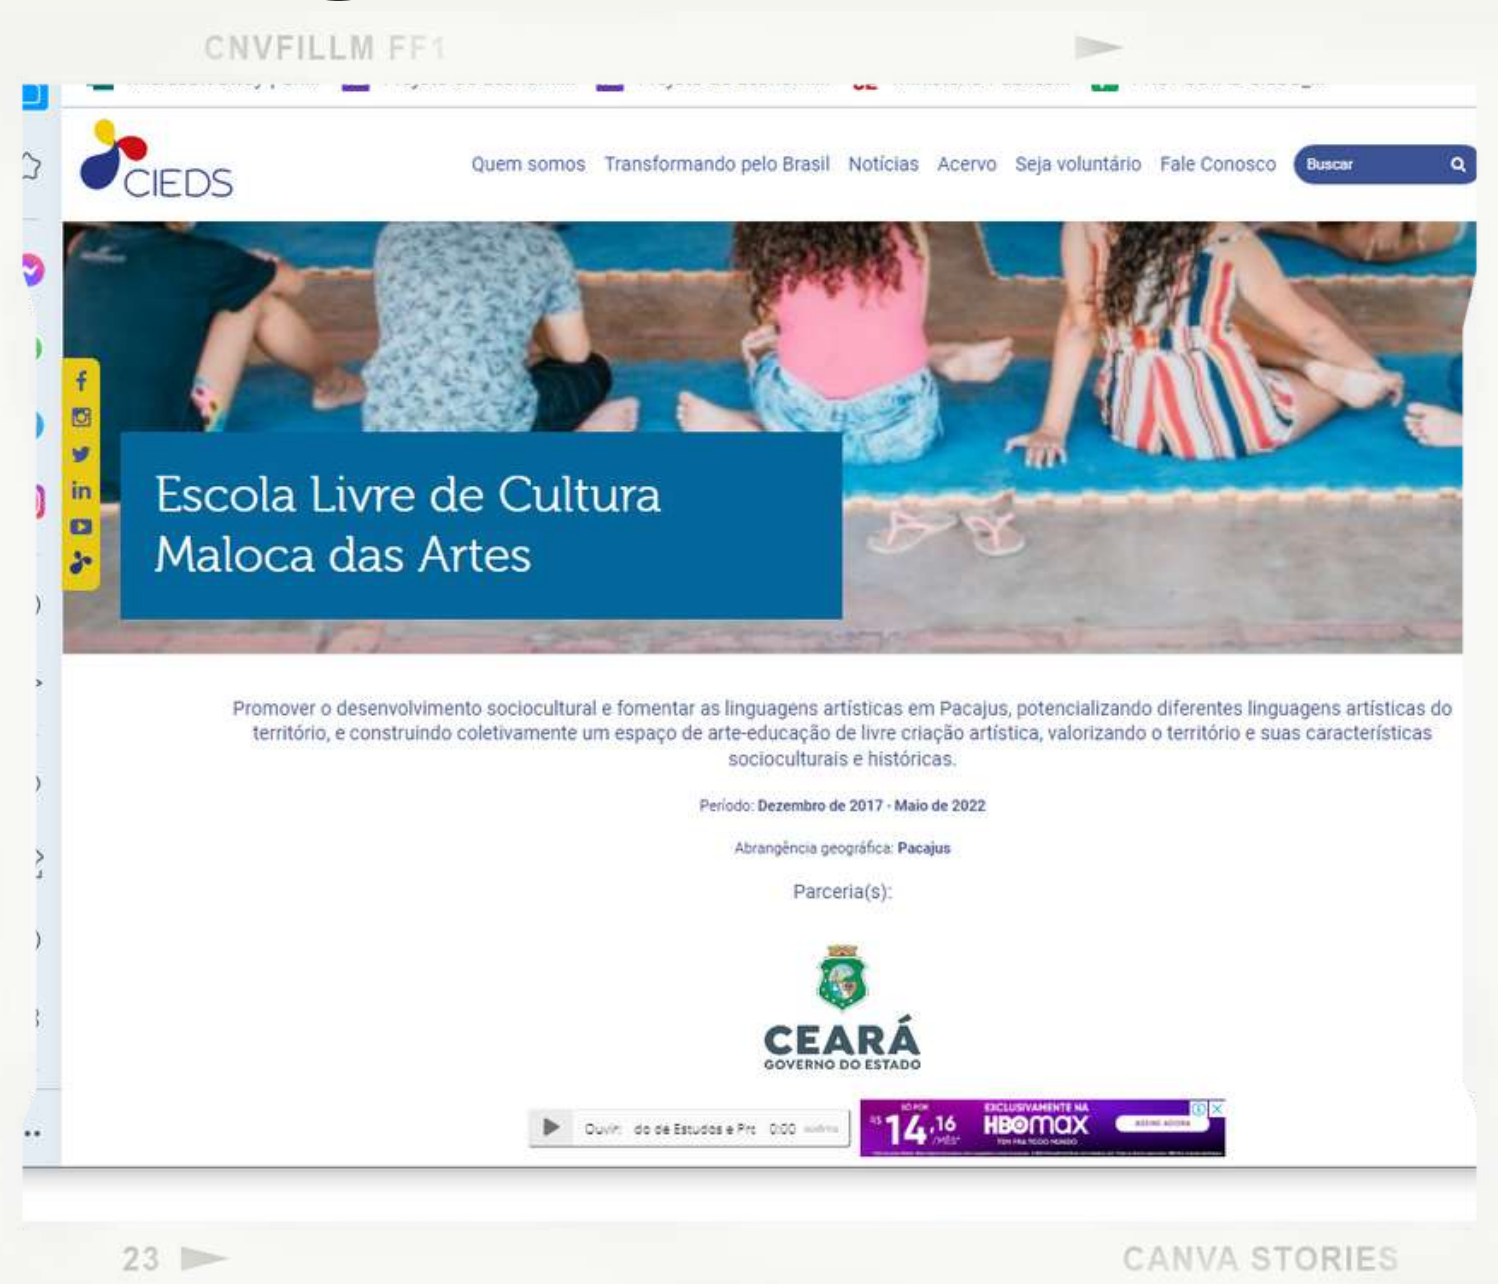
CNVFILLM FF1

CIEDS

Quem somos Transformando pelo Brasil Notícias Acervo Seja voluntário Fale Conosco Buscar

Escola Livre de Cultura Maloca das Artes

Promover o desenvolvimento sociocultural e fomentar as linguagens artísticas em Pacajus, potencializando diferentes linguagens artísticas do território, e construindo coletivamente um espaço de arte-educação de livre criação artística, valorizando o território e suas características socioculturais e históricas.

Período: Dezembro de 2017 - Maio de 2022

Abrangência geográfica: Pacajus

Parceria(s):

CEARÁ
GOVERNO DO ESTADO

Ouvir: do de Estudos e Pr 0:00

R$ 14,16 /mês EXCLUSIVAMENTE NA HBOmax

23

CANVA STORIES